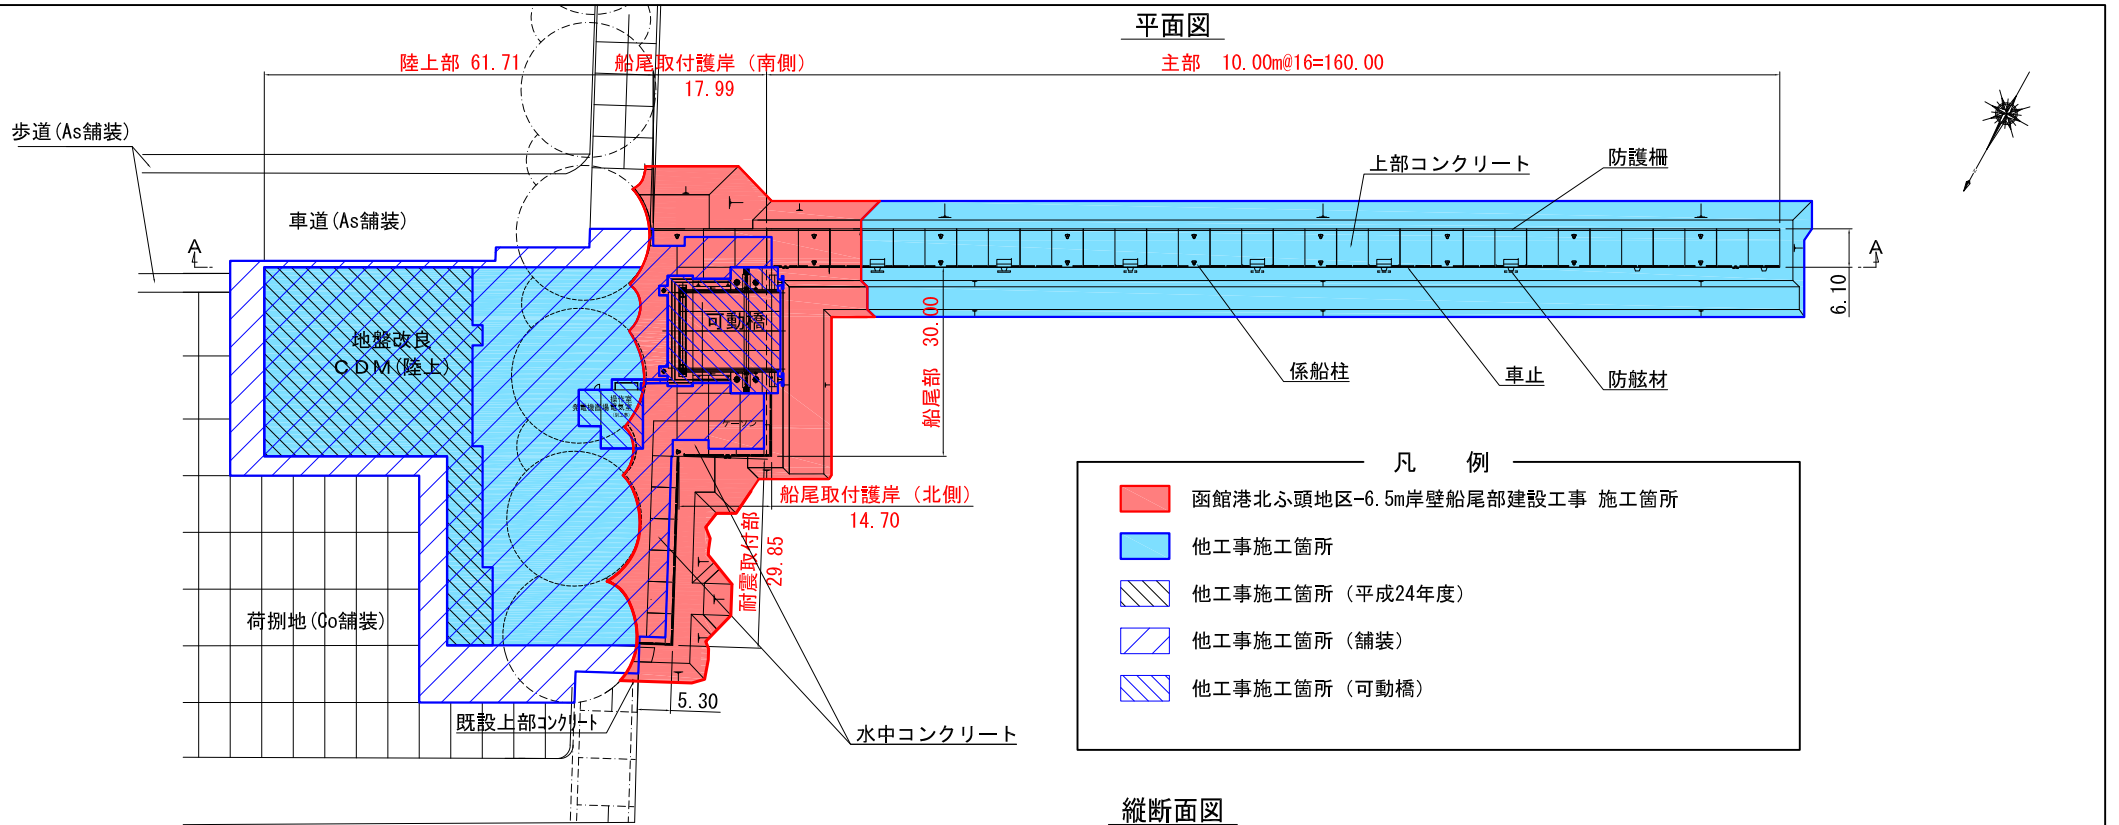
平面図

陸上部 61.71

船尾取付護岸（南側）
17.99

主部 10.00m@16=160.00

歩道(As舗装)

車道(As舗装)

上部コンクリート

防護柵

A

A

6.10

地盤改良
CDM(陸上)

可動橋

船尾部 30.00

係船柱

車止

防舷材

船尾取付護岸（北側）
14.70

耐震取付部 29.85

凡 例

函館港北ふ頭地区-6.5m岸壁船尾部建設工事 施工箇所

他工事施工箇所

他工事施工箇所（平成24年度）

他工事施工箇所（舗装）

他工事施工箇所（可動橋）

荷捌地(Co舗装)

5.30

既設上部コンクリート

水中コンクリート

縦断面図